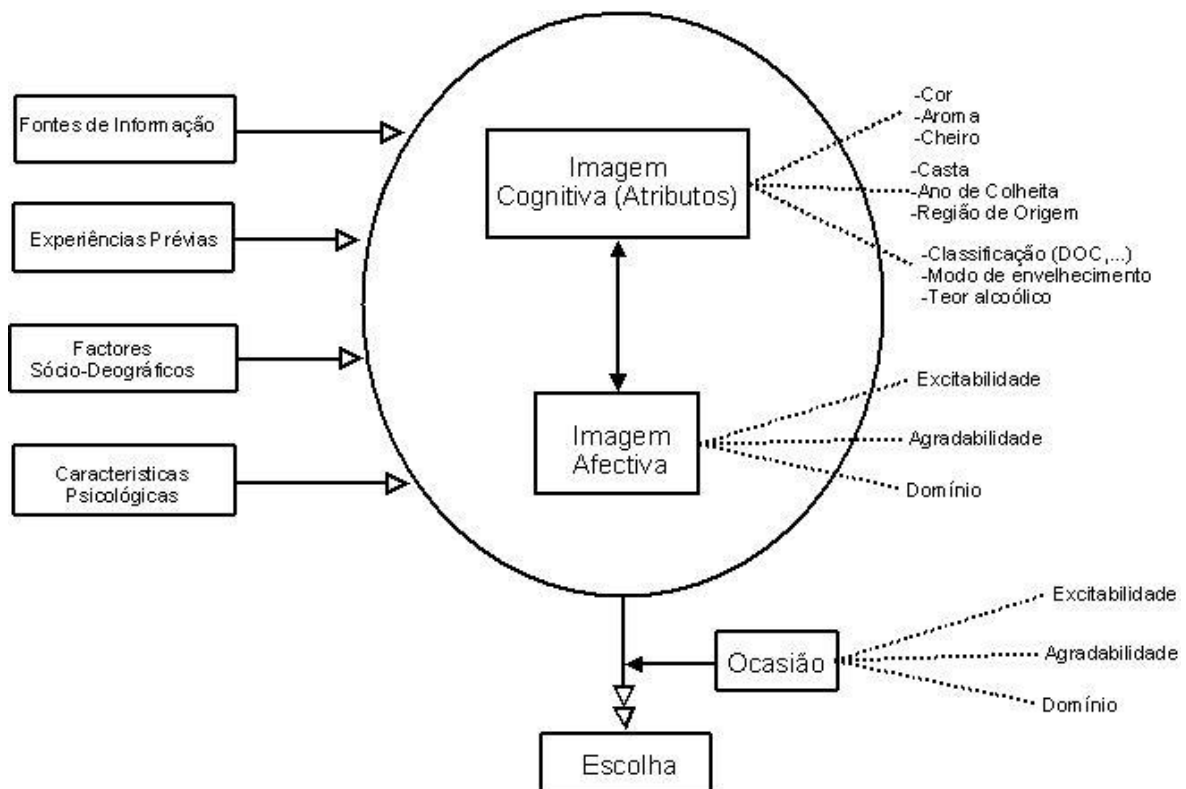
Fontes de Informação

Experiências Prévias

Factores Sócio-Deográficos

Caracteristicas Psicológicas

Imagem Cognitiva (Atributos)

-Cor
-Aroma
-Cheiro

-Casta
-Ano de Colheita
-Região de Origem

-Classificação (DOC,...)
-Modo de envelhecimento
-Teor alcoólico

Imagem Afectiva

Excitabilidade

Agradabilidade

Domínio

Ocasião

Excitabilidade

Agradabilidade

Domínio

Escolha